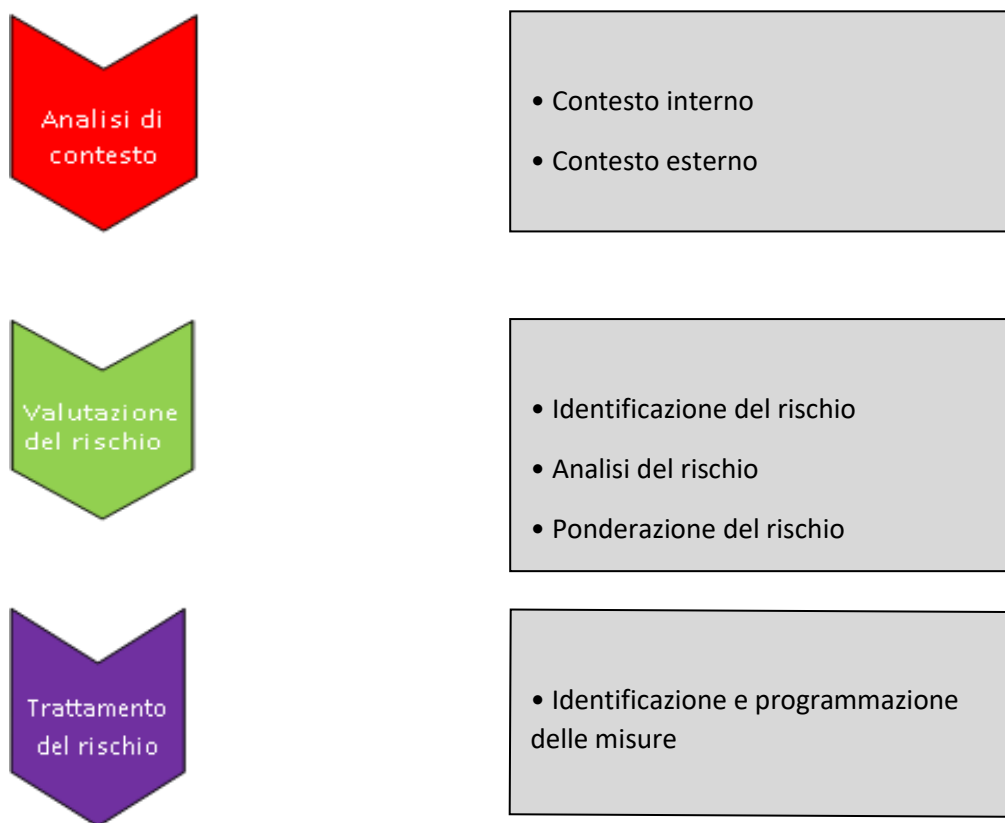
Analisi di contesto

• Contesto interno

• Contesto esterno

Valutazione del rischio

• Identificazione del rischio

• Analisi del rischio

• Ponderazione del rischio

Trattamento del rischio

• Identificazione e programmazione delle misure